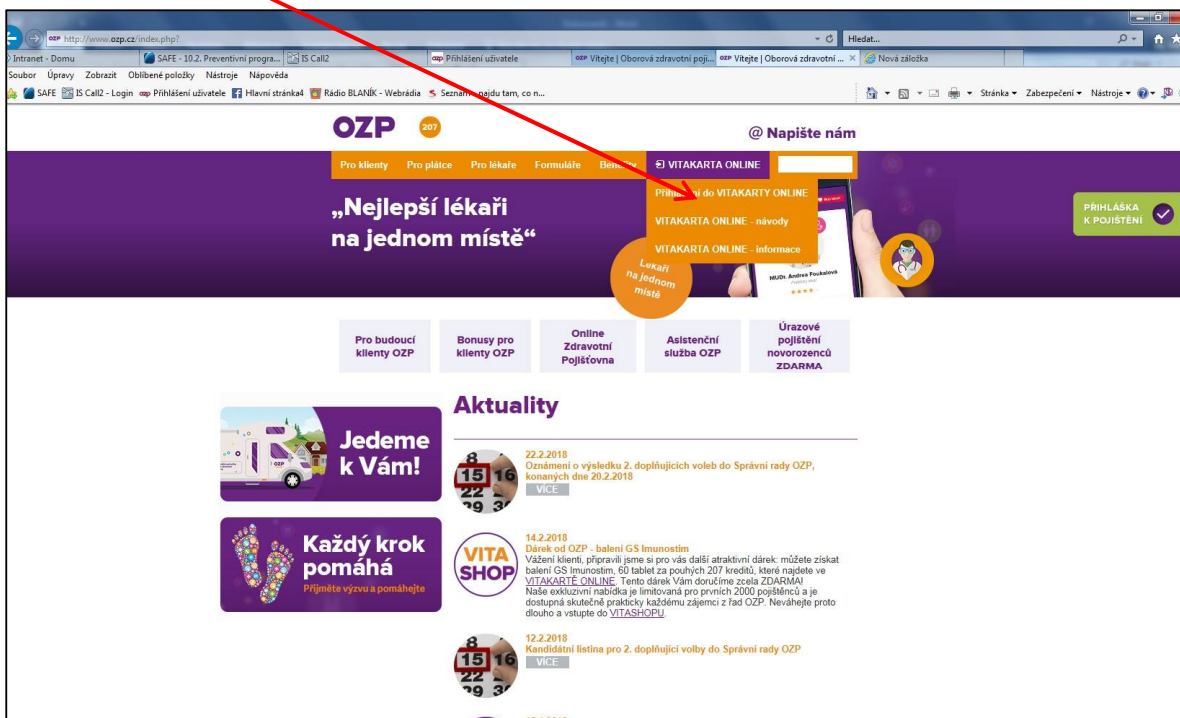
http://www.ozp.cz/index.php?

Hledat...

Intranet - Domu | SAFE - 10.2. Preventivní progra... | IS Call2 | Přihlášení uživatele | Vítejte | Oborová zdravotní poji... | Vítejte | Oborová zdravotní ... | Nová záložka

Soubor Úpravy Zobrazit Oblíbené položky Nástroje Nápověda

SAFE IS Call2 - Login Přihlášení uživatele Hlavní stránka4 Rádio BLANÍK - Webrádia Seznam - najdu tam, co n...

Stránka ▾ Zabezpečení ▾ Nástroje ▾

OZP 207

@ Napište nám

Pro klienty Pro plátce Pro lékaře Formuláře Benefity VITAKARTA ONLINE

Přihlášení do VITAKARTY ONLINE
VITAKARTA ONLINE - návody
VITAKARTA ONLINE - informace

„Nejlepší lékaři na jednom místě“

Lékaři na jednom místě

MUDr. Andrea Poukalová

PŘIHLÁŠKA K POJIŠTĚNÍ

Pro budoucí klienty OZP | Bonusy pro klienty OZP | Online Zdravotní Pojišťovna | Asistenční služba OZP | Úrazové pojištění novorozenců ZDARMA

Jedeme k Vám!

Každý krok pomáhá
Přijměte výzvu a pomáhejte

Aktuality

22.2.2018
Oznámení o výsledku 2. doplňujících voleb do Správní rady OZP, konaných dne 20.2.2018
VÍCE

14.2.2018
Dárek od OZP - balení GS Imunostim
Vážení klienti, připravili jsme si pro vás další atraktivní dárek: můžete získat balení GS Imunostim, 60 tablet za pouhých 207 kreditů, které najdete ve VITAKARTĚ ONLINE. Tento dárek Vám doručíme zcela ZDARMA! Naše exkluzivní nabídka je limitovaná pro prvních 2000 pojištěnců a je dostupná skutečně prakticky každému zájemci z řad OZP. Neváhejte proto dlouho a vstupte do VITASHOPU.

VITA SHOP

12.2.2018
Kandidátní listina pro 2. doplňující volby do Správní rady OZP
VÍCE